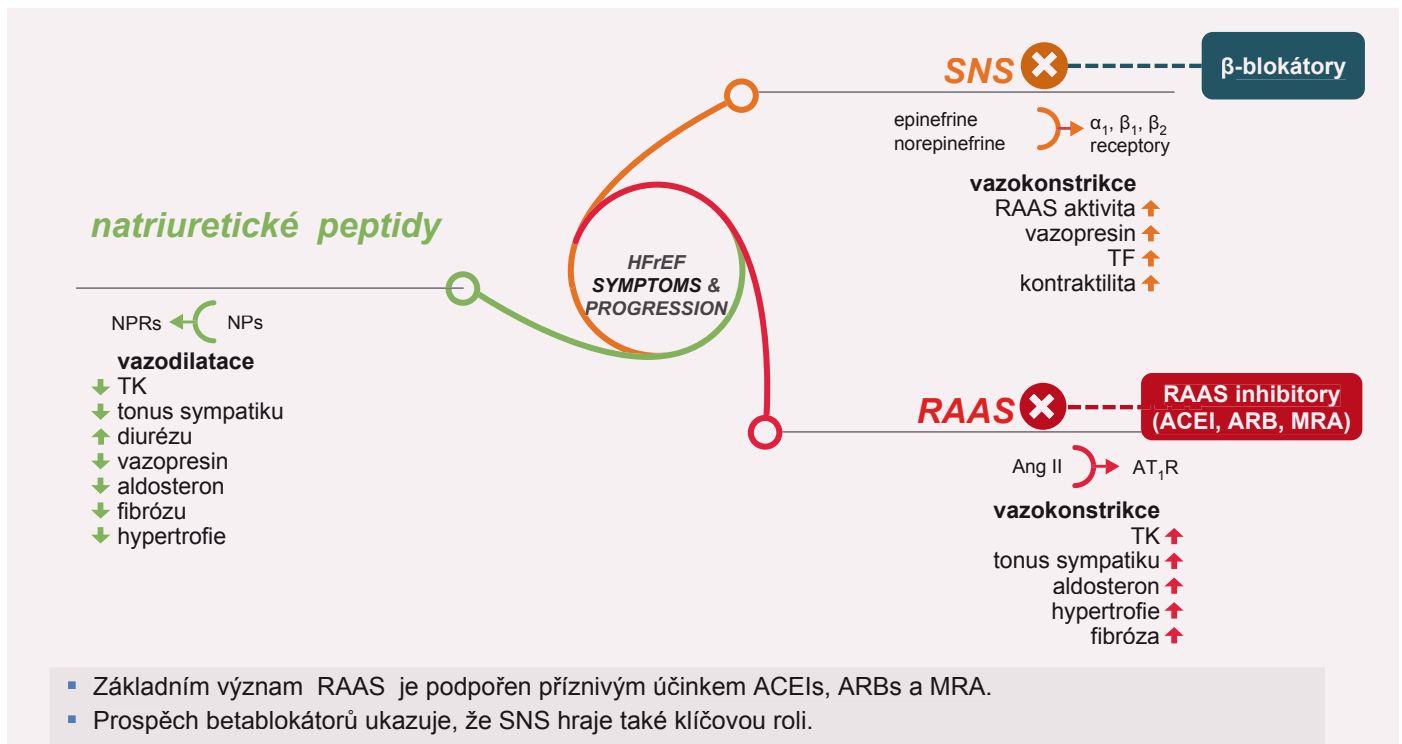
SNS

β-blokátory

epinefrine
norepinefrine

$\alpha_1$, $\beta_1$, $\beta_2$ receptory

vazokonstrikce
RAAS aktivita ↑
vazopresin ↑
TF ↑
kontraktilita ↑

natriuretické peptidy

HFrEF
SYMPTOMS &
PROGRESSION

NPRs ← NPs

vazodilatace
↓ TK
↓ tonus sympatiku
↑ diurézu
↓ vazopresin
↓ aldosteron
↓ fibrózu
↓ hypertrofie

RAAS

RAAS inhibitory
(ACEI, ARB, MRA)

Ang II → $AT_1R$

vazokonstrikce
TK ↑
tonus sympatiku ↑
aldosteron ↑
hypertrofie ↑
fibróza ↑

▪ Základním význam RAAS je podpořen příznivým účinkem ACEIs, ARBs a MRA.
▪ Prospěch betablokátorů ukazuje, že SNS hraje také klíčovou roli.